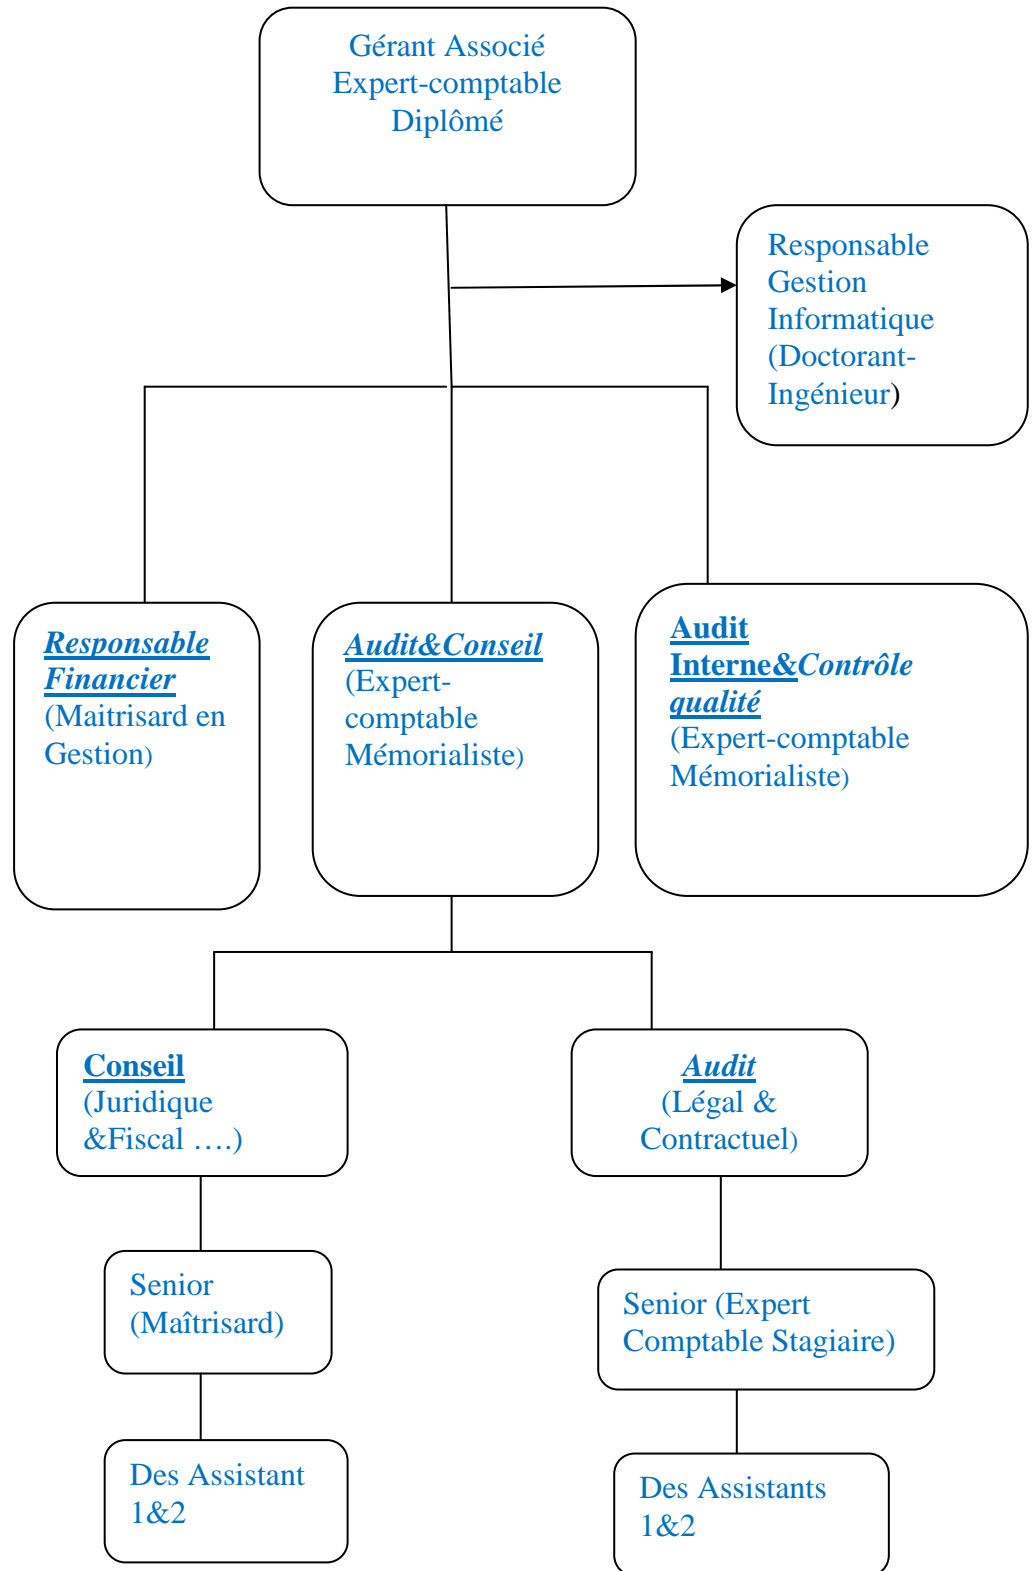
Gérant Associé
Expert-comptable
Diplômé

Responsable
Gestion
Informatique
(Doctorant-Ingénieur)

Responsable Financier
(Maitrisard en Gestion)

Audit&Conseil
(Expert-comptable Mémorialiste)

Audit Interne&Contrôle qualité
(Expert-comptable Mémorialiste)

Conseil
(Juridique &Fiscal ….)

Audit
(Légal & Contractuel)

Senior
(Maîtrisard)

Senior (Expert Comptable Stagiaire)

Des Assistant
1&2

Des Assistants
1&2